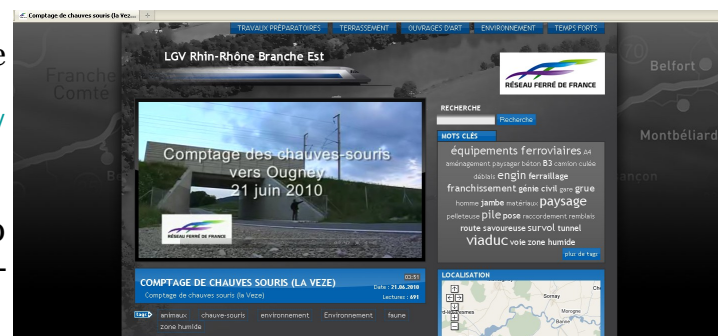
Comptage de chauves souris (La Vez...

TRAVAUX PRÉPARATOIRES | TERRASSEMENT | OUVRAGES D'ART | ENVIRONNEMENT | TEMPS FORTS

LGV Rhin-Rhône Branche Est

RÉSEAU FERRÉ DE FRANCE

Franche-Comté

Belfort

Montbéliard

Comptage des chauves-souris vers Ougney 21 juin 2010

RÉSEAU FERRÉ DE FRANCE

RECHERCHE

Recherche

MOTS CLÉS

équipements ferroviaires A4 aménagement paysager béton B3 camion culée déblais engin ferraillage franchissement génie civil gare grue homme jambe matériaux paysage pelleteuse pile pose raccordement remblais route savoureuse survol tunnel viaduc voie zone humide

plus de tags

COMPTAGE DE CHAUVES SOURIS (LA VEZE)

03:51

Comptage de chauves souris (la Veze)

Date : 21.06.2010

Lectures : 691

tags animaux chauve-souris environnement Environnement faune zone humide

LOCALISATION